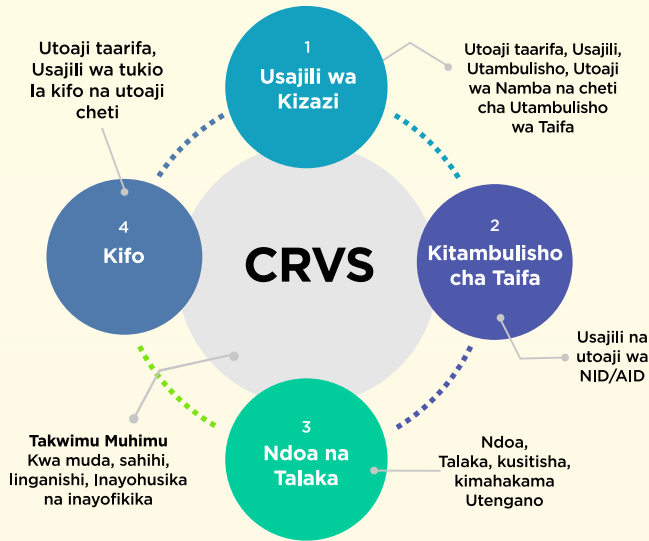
Utoaji taarifa, Usajili wa tukio la kifo na utoaji cheti

1
Usajili wa Kizazi

Utoaji taarifa, Usajili, Utambulisho, Utoaji wa Namba na cheti cha Utambulisho wa Taifa

4
Kifo

CRVS

2
Kitambulisho cha Taifa

Usajili na utoaji wa NID/AID

3
Ndoa na Talaka

Takwimu Muhimu
Kwa muda, sahihi, linganishi, Inayohusika na inayofikika

Ndoa, Talaka, kusitisha, kimahakama Utengano